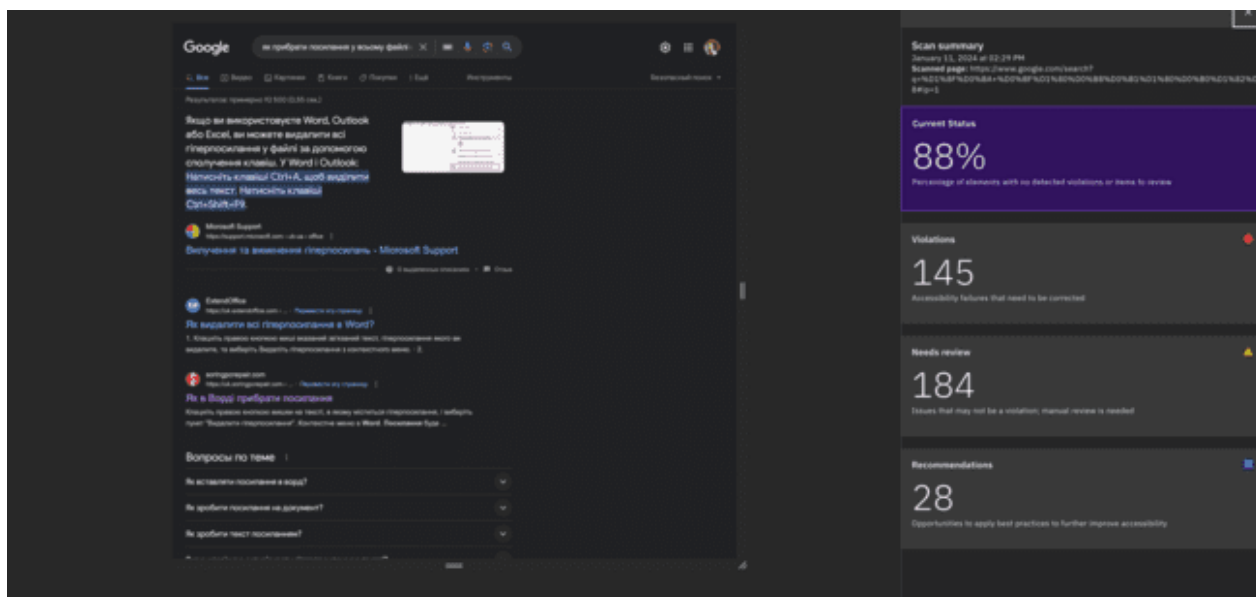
Google

як прибрати посилання у всьому файлі

Усе Відео Картинки Книги Покупки Ще Инструменты

Безопасный поиск

Результатов: примерно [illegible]

Якщо ви використовуєте Word, Outlook або Excel, ви можете видалити всі гіперпосилання у файлі за допомогою сполучення клавіш. У Word і Outlook: Натисніть клавіші Ctrl+A, щоб виділити весь текст. Натисніть клавіші Ctrl+Shift+F9.

Microsoft Support
https://support.microsoft.com › uk-ua › office

Вилучення та вимкнення гіперпосилань - Microsoft Support

О выделенных описаниях · Отзыв

ExtendOffice
https://uk.extendoffice.com › ... · Перевести эту страницу

Як видалити всі гіперпосилання в Word?

1. Клацніть правою кнопкою миші виділений гіперпосилання, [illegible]

sortingpurepair.com
https://uk.sortingpurepair.com › ... · Перевести эту страницу

Як в Ворді прибрати посилання

Клацніть правою кнопкою миші на тексті, в якому міститься гіперпосилання, і виберіть пункт "Видалити гіперпосилання". Контекстне меню в Word. Посилання буде ...

Вопросы по теме

Як вставляти посилання в ворд?

Як зробити посилання на документ?

Як зробити текст посиланням?

Scan summary
January 11, 2024 at 02:29 PM
Scanned page: https://www.google.com/search?q=%D1%8F%D0%BA+%D0%BF%D1%80%D0%B8%D0%B1%D1%80%D0%B0%D1%82%D0%B8#ip=1

Current Status
88%
Percentage of elements with no detected violations or items to review

Violations
145
Accessibility failures that need to be corrected

Needs review
184
Issues that may not be a violation; manual review is needed

Recommendations
28
Opportunities to apply best practices to further improve accessibility